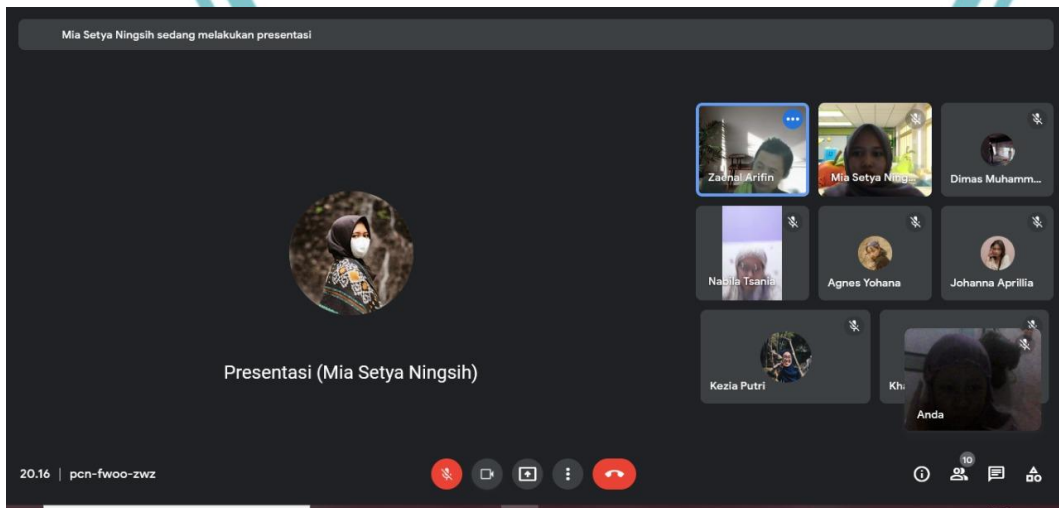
Mia Setya Ningsih sedang melakukan presentasi

Presentasi (Mia Setya Ningsih)

Zaenal Arifin

Mia Setya Ning...

Dimas Muhamm...

Nabila Tsania

Agnes Yohana

Johanna Aprillia

Kezia Putri

Kh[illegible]

Anda

20.16 | pcn-fwoo-zwz

10